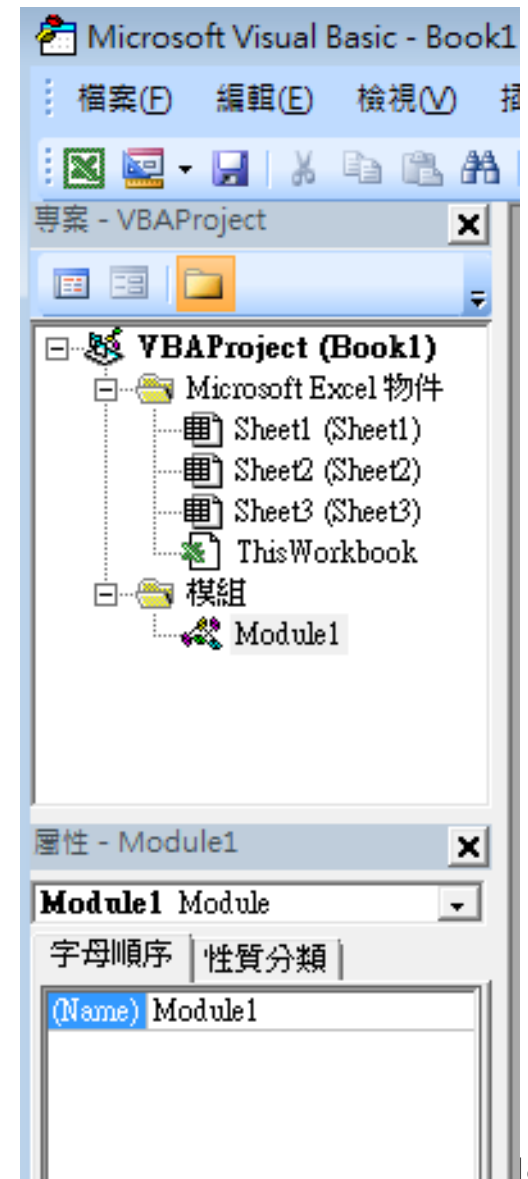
Microsoft Visual Basic - Book1

檔案(F) 編輯(E) 檢視(V) 插

專案 - VBAProject

VBAProject (Book1)
Microsoft Excel 物件
Sheet1 (Sheet1)
Sheet2 (Sheet2)
Sheet3 (Sheet3)
ThisWorkbook
模組
Module1

屬性 - Module1

Module1 Module

字母順序 性質分類

| (Name) | Module1 |
|---|---|